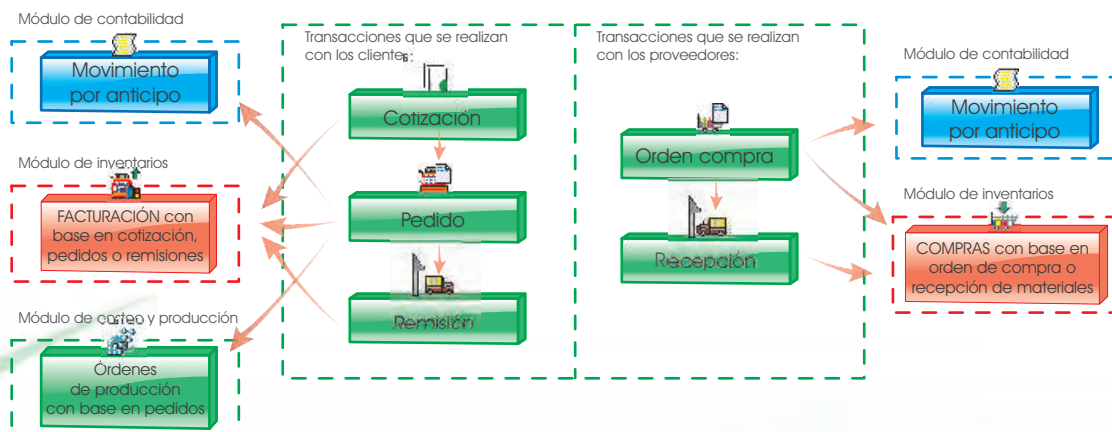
Módulo de contabilidad

Movimiento por anticipo

Módulo de inventarios

FACTURACIÓN con base en cotización, pedidos o remisiones

Módulo de costeo y producción

Órdenes de producción con base en pedidos

Transacciones que se realizan con los clientes:

Cotización

Pedido

Remisión

Transacciones que se realizan con los proveedores:

Orden compra

Recepción

Módulo de contabilidad

Movimiento por anticipo

Módulo de inventarios

COMPRAS con base en orden de compra o recepción de materiales